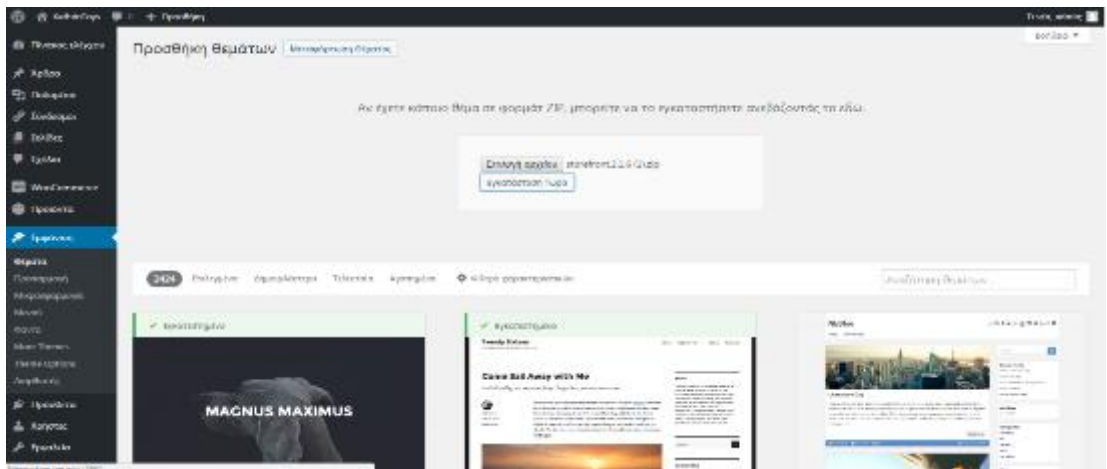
Προσθήκη θεμάτων

Βοήθεια ▾

Αν έχετε κάποιο θέμα σε φορμάτ ZIP, μπορείτε να το εγκαταστήσετε ανεβάζοντάς το εδώ.

Επιλογή αρχείου storefront.2.5.0.zip

Εγκατάσταση τώρα

2424 Επιλεγμένα Δημοφιλέστερα Τελευταία Αγαπημένα Φίλτρο χαρακτηριστικών

Αναζήτηση θεμάτων...

Εγκατεστημένο

MAGNUS MAXIMUS

Εγκατεστημένο

Come Sail Away with Me

Πίνακας ελέγχου
Άρθρα
Πολυμέσα
Σύνδεσμοι
Σελίδες
Σχόλια
WooCommerce
Προϊόντα
Εμφάνιση
Θέματα
Προσαρμογή
Μικροεφαρμογές
Μενού
Φόντο
Πρόσθετα
Χρήστες
Εργαλεία